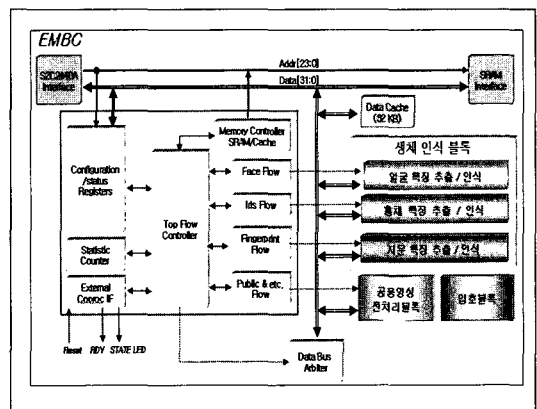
EMBC

S2C/AHB Interface

Addr [23:0]

Data [31:0]

SRAM Interface

Data Cache (32 KB)

Memory Controller SRAM/Cache

Configuration /status Registers

Top Flow Controller

Face Flow

Iris Flow

Fingerprint Flow

Public & etc. Flow

Statistic Counter

External Coproc IF

생체 인식 블록

얼굴 특징 추출 / 인식

홍채 특징 추출 / 인식

지문 특징 추출 / 인식

공용영상 전처리블록

암호블록

Data Bus Arbiter

Reset

RDY

STATE LED